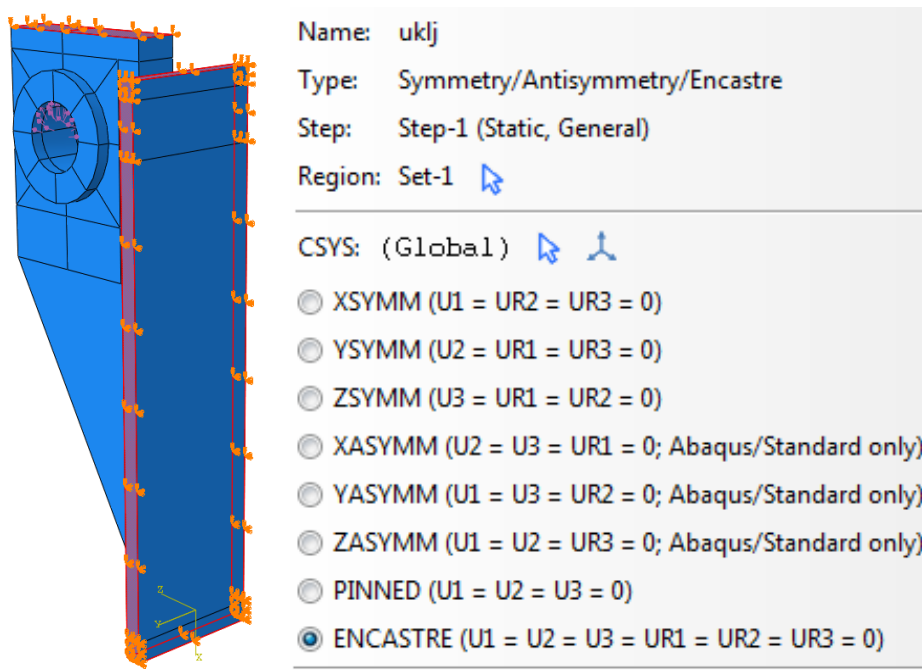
Name: uklj

Type: Symmetry/Antisymmetry/Encastre

Step: Step-1 (Static, General)

Region: Set-1

CSYS: (Global)

XSYMM (U1 = UR2 = UR3 = 0)

YSYMM (U2 = UR1 = UR3 = 0)

ZSYMM (U3 = UR1 = UR2 = 0)

XASYMM (U2 = U3 = UR1 = 0; Abaqus/Standard only)

YASYMM (U1 = U3 = UR2 = 0; Abaqus/Standard only)

ZASYMM (U1 = U2 = UR3 = 0; Abaqus/Standard only)

PINNED (U1 = U2 = U3 = 0)

ENCASTRE (U1 = U2 = U3 = UR1 = UR2 = UR3 = 0)